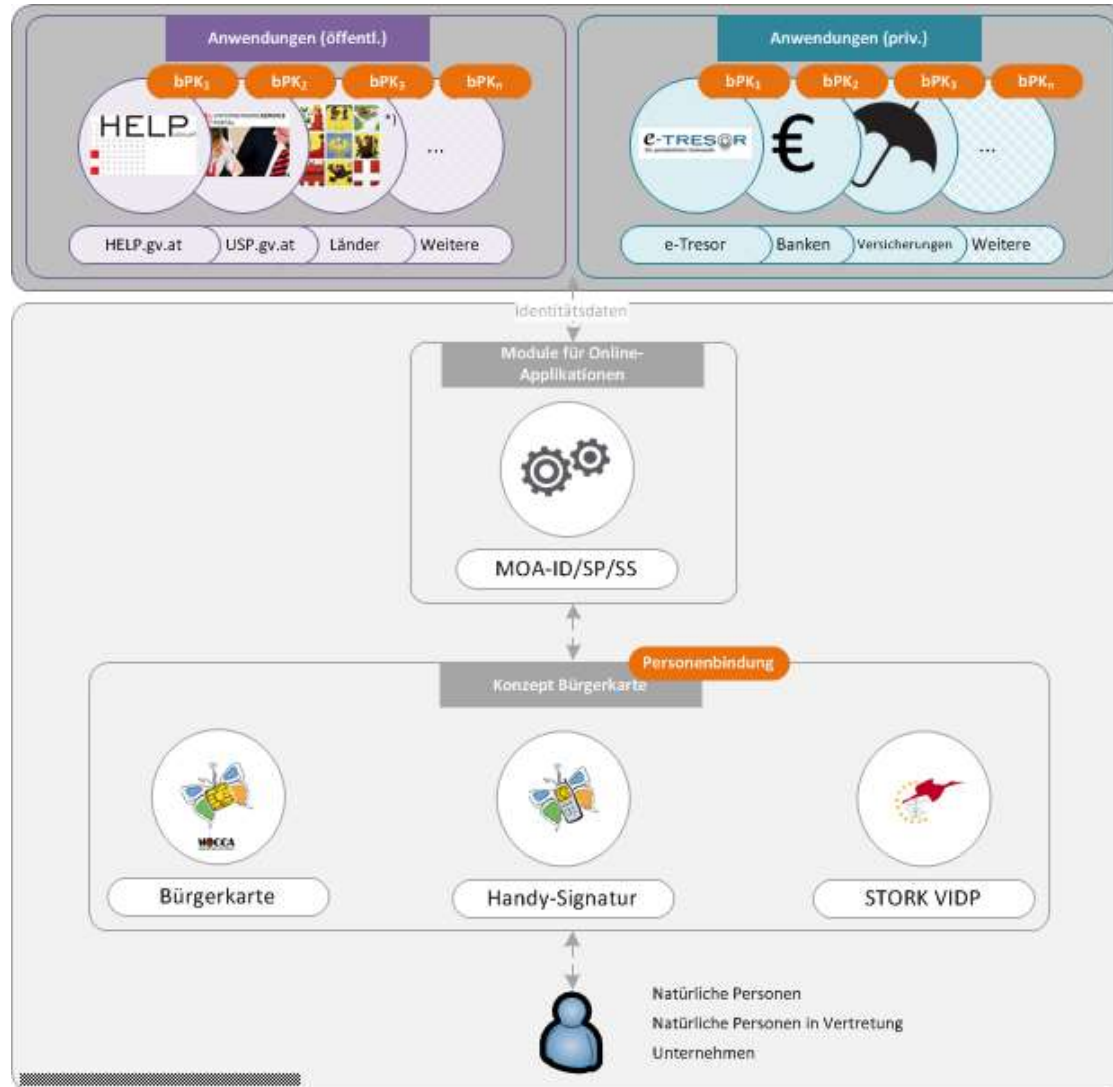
Anwendungen (öffentl.)

$bPK_1$ $bPK_2$ $bPK_3$ $bPK_n$

HELP

*)

...

HELP.gv.at USP.gv.at Länder Weitere

Anwendungen (priv.)

$bPK_1$ $bPK_2$ $bPK_3$ $bPK_n$

e-TRESOR

€

...

e-Tresor Banken Versicherungen Weitere

Identitätsdaten

Module für Online-Applikationen

MOA-ID/SP/SS

Personenbindung

Konzept Bürgerkarte

Bürgerkarte

Handy-Signatur

STORK VIDP

Natürliche Personen
Natürliche Personen in Vertretung
Unternehmen